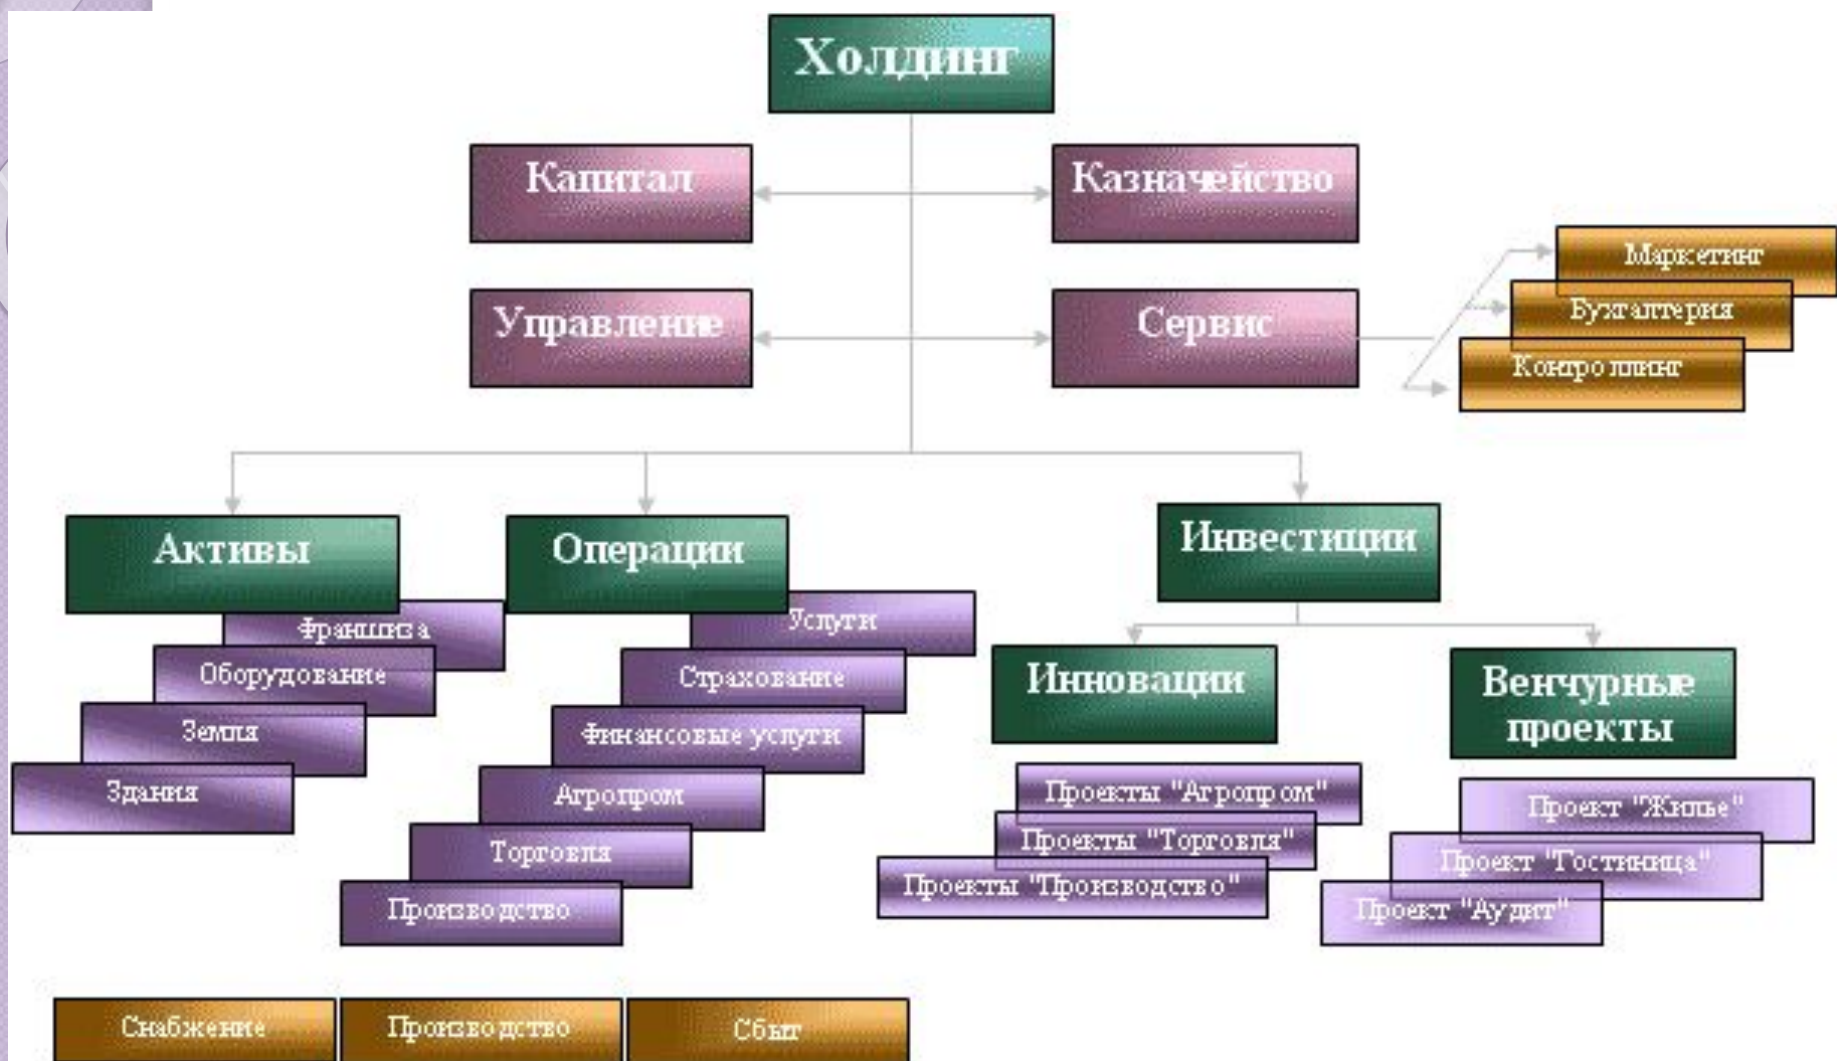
Холдинг

Капитал

Казначейство

Управление

Сервис

Маркетинг

Бухгалтерия

Контроллинг

Активы

Франшиза

Оборудование

Земля

Здания

Операции

Услуги

Страхование

Финансовые услуги

Агропром

Торговля

Производство

Инвестиции

Инновации

Проекты "Агропром"

Проекты "Торговля"

Проекты "Производство"

Венчурные проекты

Проект "Жилье"

Проект "Гостиница"

Проект "Аудит"

Снабжение

Производство

Сбыт